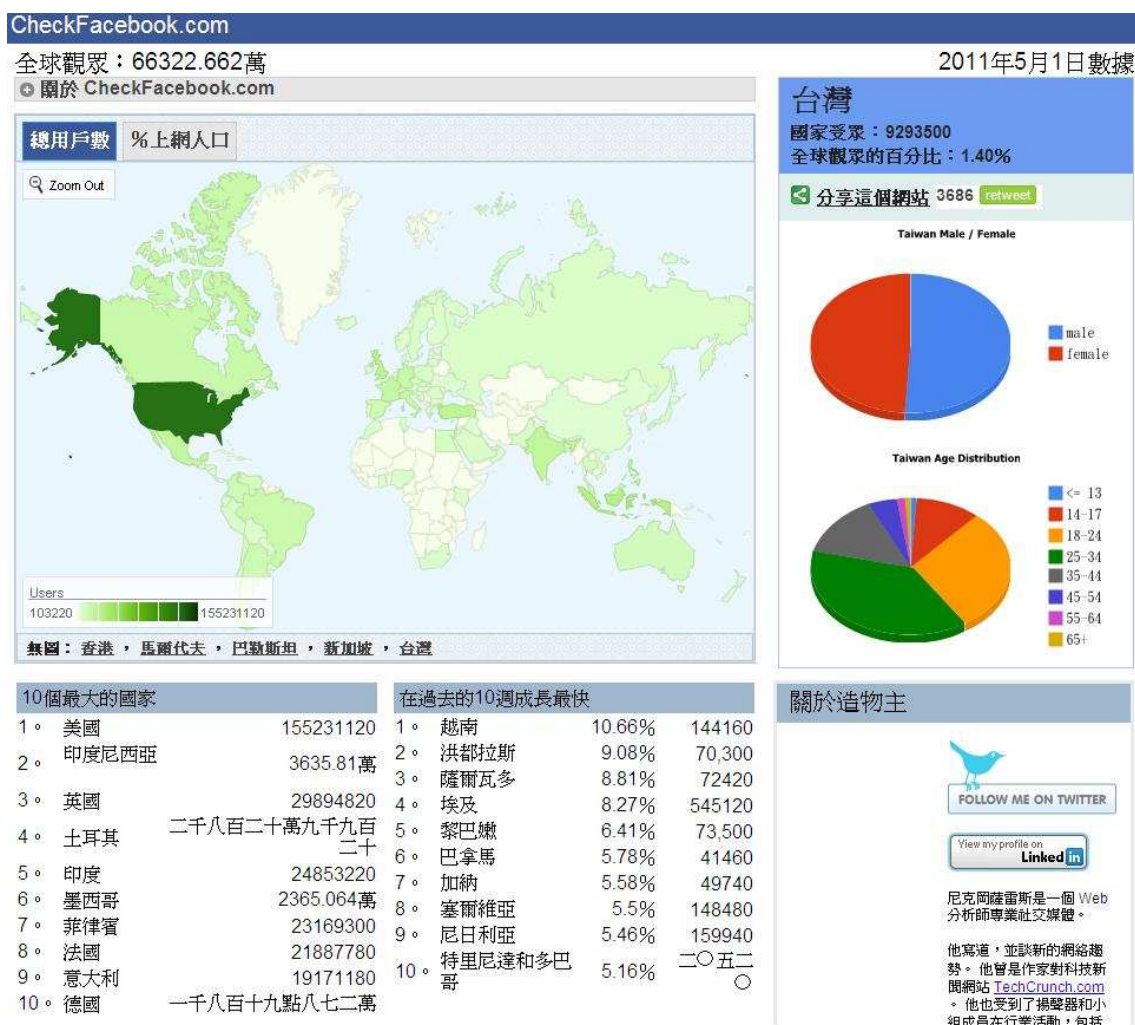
CheckFacebook.com

全球觀眾：66322.662萬

2011年5月1日數據

關於 CheckFacebook.com

總用戶數 %上網人口

Zoom Out

Users
103220 155231120

無圖： 香港 ， 馬爾代夫 ， 巴勒斯坦 ， 新加坡 ， 台灣

台灣
國家受眾：9293500
全球觀眾的百分比：1.40%

分享這個網站 3686 retweet

Taiwan Male / Female

male
female

Taiwan Age Distribution

<= 13
14-17
18-24
25-34
35-44
45-54
55-64
65+

10個最大的國家

| | | |
|---|---|---|
| 1。 | 美國 | 155231120 |
| 2。 | 印度尼西亞 | 3635.81萬 |
| 3。 | 英國 | 29894820 |
| 4。 | 土耳其 | 二千八百二十萬九千九百二十 |
| 5。 | 印度 | 24853220 |
| 6。 | 墨西哥 | 2365.064萬 |
| 7。 | 菲律賓 | 23169300 |
| 8。 | 法國 | 21887780 |
| 9。 | 意大利 | 19171180 |
| 10。 | 德國 | 一千八百十九點八七二萬 |

在過去的10週成長最快

| | | | |
|---|---|---|---|
| 1。 | 越南 | 10.66% | 144160 |
| 2。 | 洪都拉斯 | 9.08% | 70,300 |
| 3。 | 薩爾瓦多 | 8.81% | 72420 |
| 4。 | 埃及 | 8.27% | 545120 |
| 5。 | 黎巴嫩 | 6.41% | 73,500 |
| 6。 | 巴拿馬 | 5.78% | 41460 |
| 7。 | 加納 | 5.58% | 49740 |
| 8。 | 塞爾維亞 | 5.5% | 148480 |
| 9。 | 尼日利亞 | 5.46% | 159940 |
| 10。 | 特里尼達和多巴哥 | 5.16% | 二〇五二〇 |

關於造物主

FOLLOW ME ON TWITTER

View my profile on Linked in

尼克岡薩雷斯是一個 Web 分析師專業社交媒體。

他寫道，並談新的網絡趨勢。 他曾是作家對科技新聞網站 TechCrunch.com 。他也受到了揚聲器和小組成員在行業活動，包括